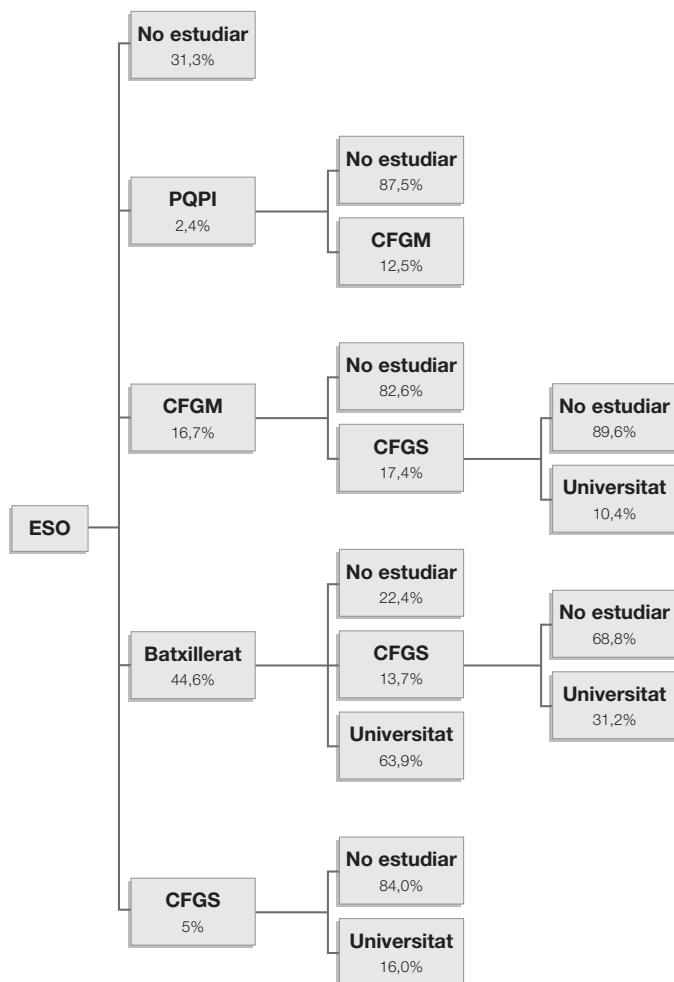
No estudiar
31,3%

PQPI
2,4%

No estudiar
87,5%

CFGM
12,5%

CFGM
16,7%

No estudiar
82,6%

CFGS
17,4%

No estudiar
89,6%

Universitat
10,4%

ESO

Batxillerat
44,6%

No estudiar
22,4%

CFGS
13,7%

No estudiar
68,8%

Universitat
31,2%

Universitat
63,9%

CFGS
5%

No estudiar
84,0%

Universitat
16,0%